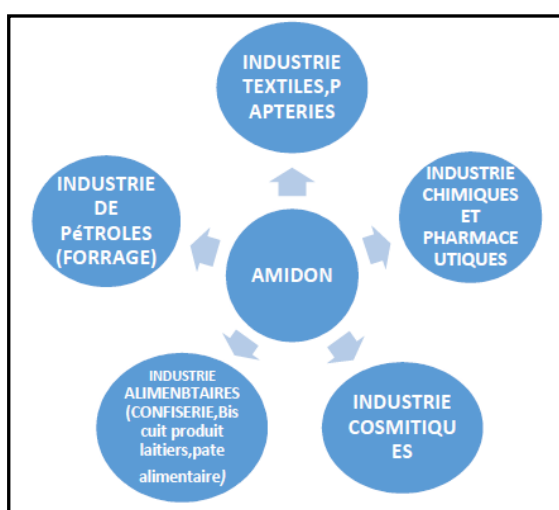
INDUSTRIE TEXTILES,PAPTERIES

INDUSTRIE DE PéTROLES (FORRAGE)

INDUSTRIE CHIMIQUES ET PHARMACEUTIQUES

AMIDON

INDUSTRIE ALIMENBTAIRES (CONFISERIE,Biscuit produit laitiers,pate alimentaire)

INDUSTRIE COSMITIQUES